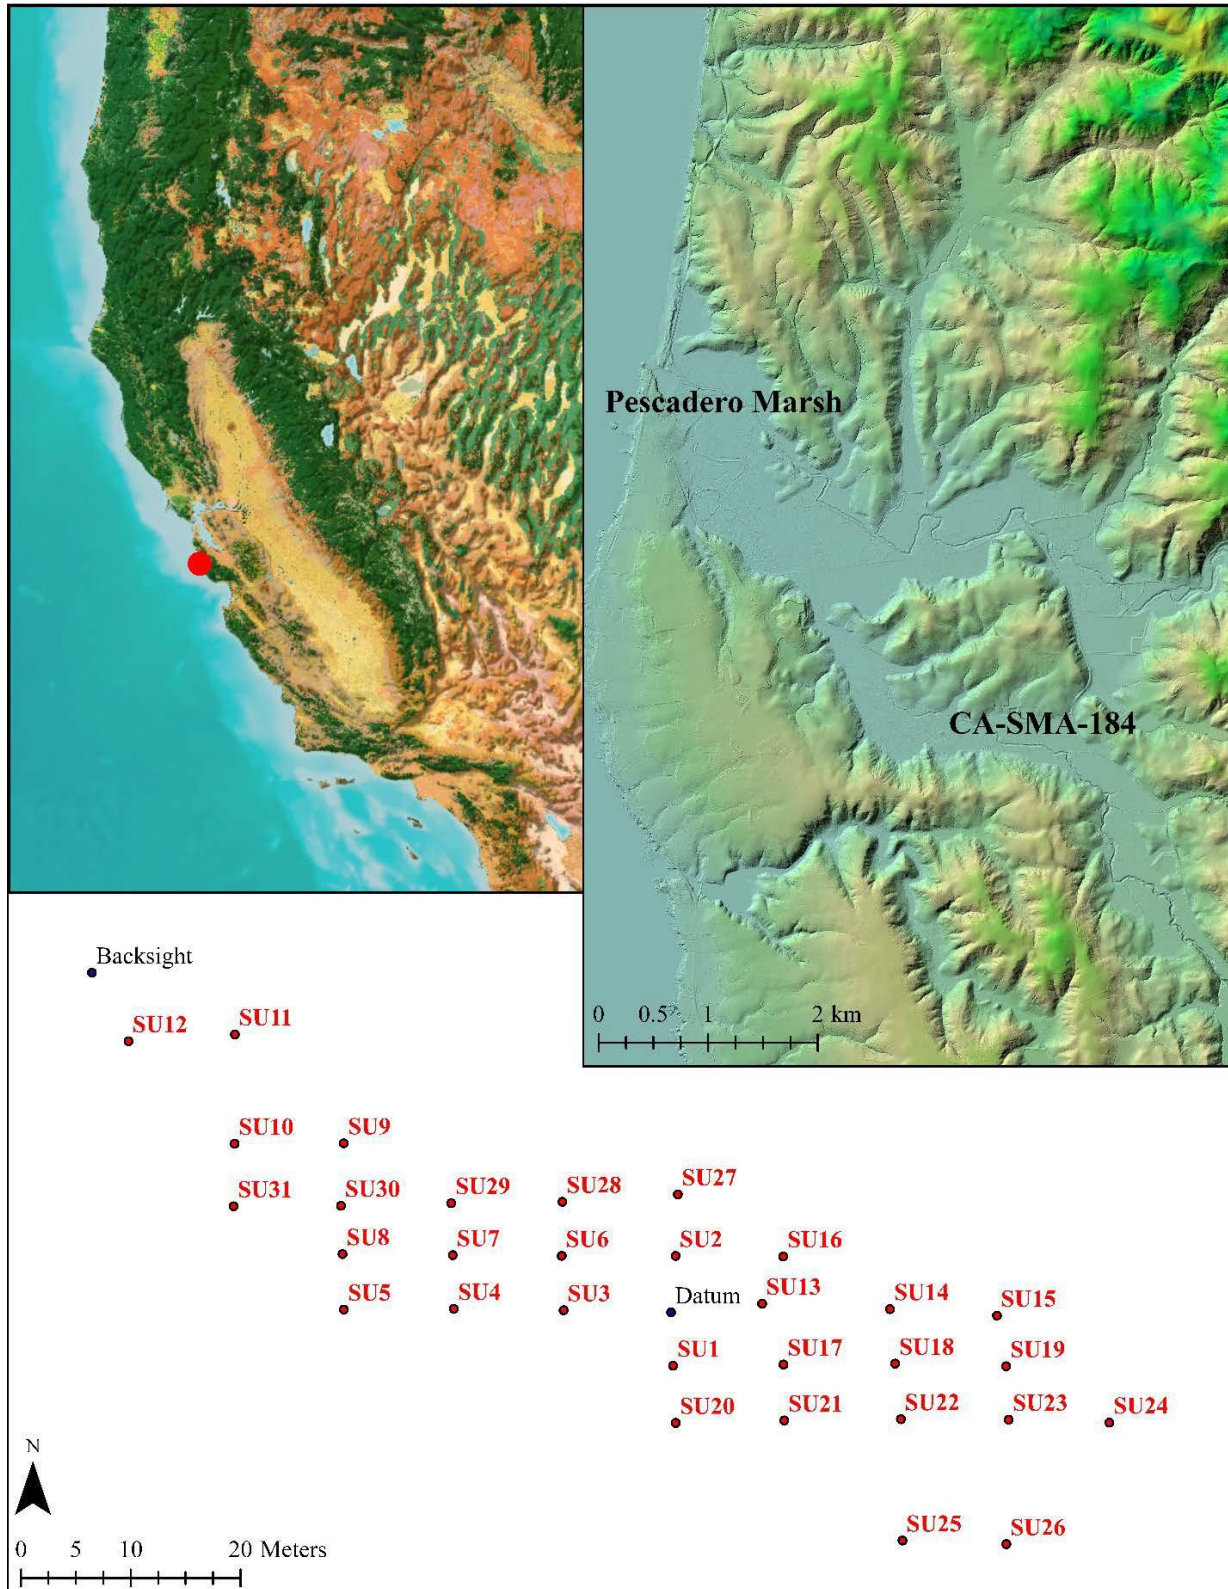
Pescadero Marsh

CA-SMA-184

0 0.5 1 2 km

Backsight

SU12 SU11

SU10 SU9

SU31 SU30 SU29 SU28 SU27

SU8 SU7 SU6 SU2 SU16

SU5 SU4 SU3 Datum SU13 SU14 SU15

SU1 SU17 SU18 SU19

SU20 SU21 SU22 SU23 SU24

N

SU25 SU26

0 5 10 20 Meters